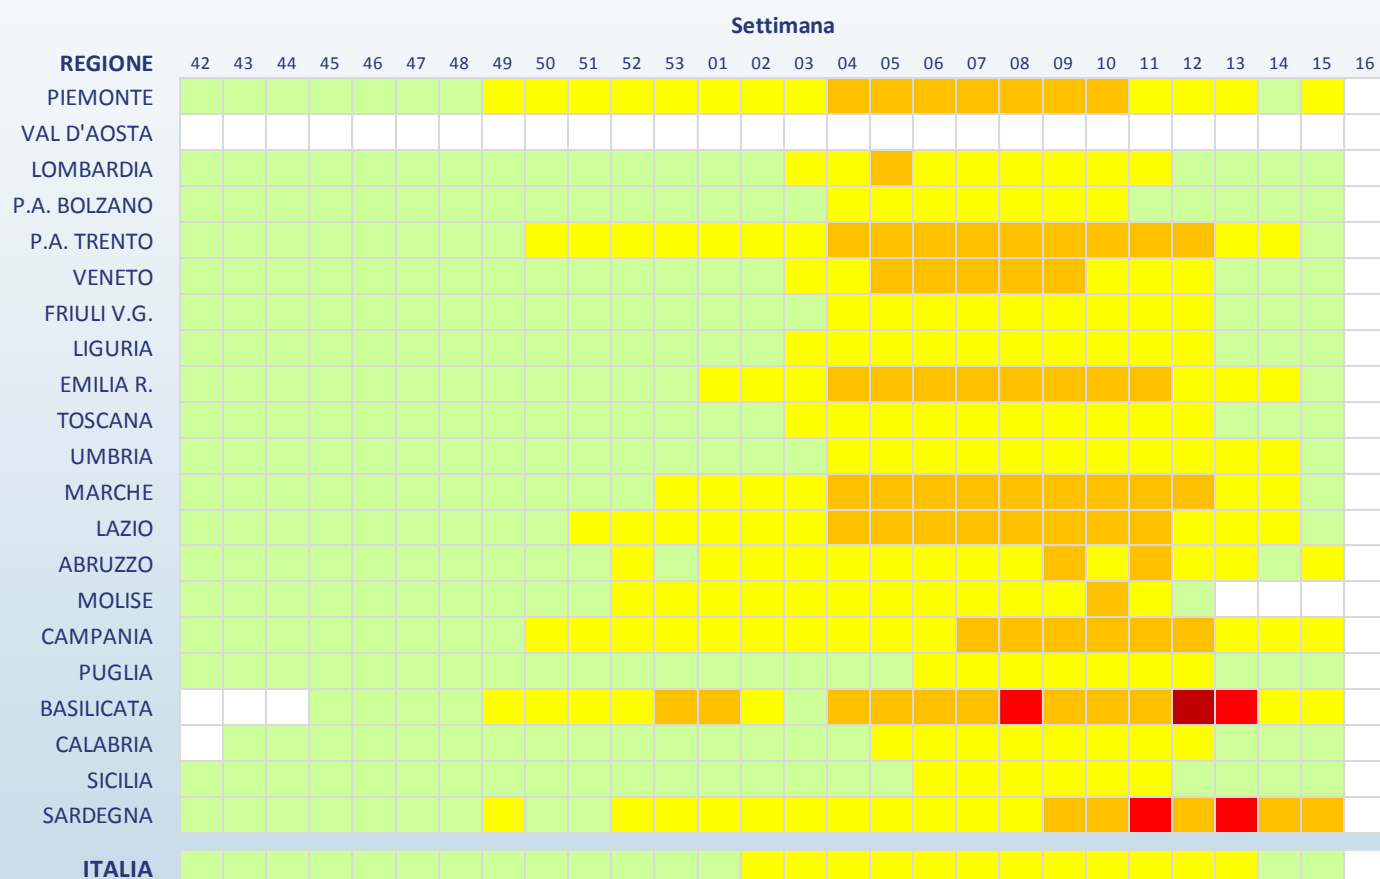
Settimana

| REGIONE | 42 | 43 | 44 | 45 | 46 | 47 | 48 | 49 | 50 | 51 | 52 | 53 | 01 | 02 | 03 | 04 | 05 | 06 | 07 | 08 | 09 | 10 | 11 | 12 | 13 | 14 | 15 | 16 |
|---|---|---|---|---|---|---|---|---|---|---|---|---|---|---|---|---|---|---|---|---|---|---|---|---|---|---|---|---|
| PIEMONTE | | | | | | | | | | | | | | | | | | | | | | | | | | | | |
| VAL D'AOSTA | | | | | | | | | | | | | | | | | | | | | | | | | | | | |
| LOMBARDIA | | | | | | | | | | | | | | | | | | | | | | | | | | | | |
| P.A. BOLZANO | | | | | | | | | | | | | | | | | | | | | | | | | | | | |
| P.A. TRENTO | | | | | | | | | | | | | | | | | | | | | | | | | | | | |
| VENETO | | | | | | | | | | | | | | | | | | | | | | | | | | | | |
| FRIULI V.G. | | | | | | | | | | | | | | | | | | | | | | | | | | | | |
| LIGURIA | | | | | | | | | | | | | | | | | | | | | | | | | | | | |
| EMILIA R. | | | | | | | | | | | | | | | | | | | | | | | | | | | | |
| TOSCANA | | | | | | | | | | | | | | | | | | | | | | | | | | | | |
| UMBRIA | | | | | | | | | | | | | | | | | | | | | | | | | | | | |
| MARCHE | | | | | | | | | | | | | | | | | | | | | | | | | | | | |
| LAZIO | | | | | | | | | | | | | | | | | | | | | | | | | | | | |
| ABRUZZO | | | | | | | | | | | | | | | | | | | | | | | | | | | | |
| MOLISE | | | | | | | | | | | | | | | | | | | | | | | | | | | | |
| CAMPANIA | | | | | | | | | | | | | | | | | | | | | | | | | | | | |
| PUGLIA | | | | | | | | | | | | | | | | | | | | | | | | | | | | |
| BASILICATA | | | | | | | | | | | | | | | | | | | | | | | | | | | | |
| CALABRIA | | | | | | | | | | | | | | | | | | | | | | | | | | | | |
| SICILIA | | | | | | | | | | | | | | | | | | | | | | | | | | | | |
| SARDEGNA | | | | | | | | | | | | | | | | | | | | | | | | | | | | |
| ITALIA | | | | | | | | | | | | | | | | | | | | | | | | | | | | |